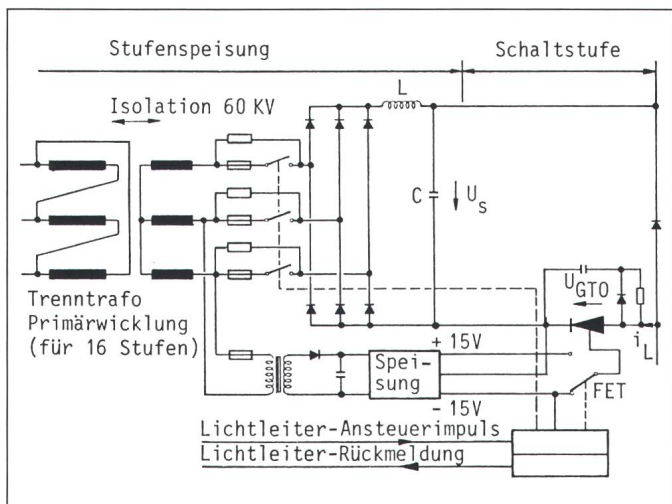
Stufenspeisung

Schaltstufe

Isolation 60 KV

L

C

$U_s$

$U_{GTO}$

Trenntrafo Primärwicklung (für 16 Stufen)

+ 15V

Speisung

- 15V

$i_L$

FET

Lichtleiter-Ansteuerimpuls

Lichtleiter-Rückmeldung